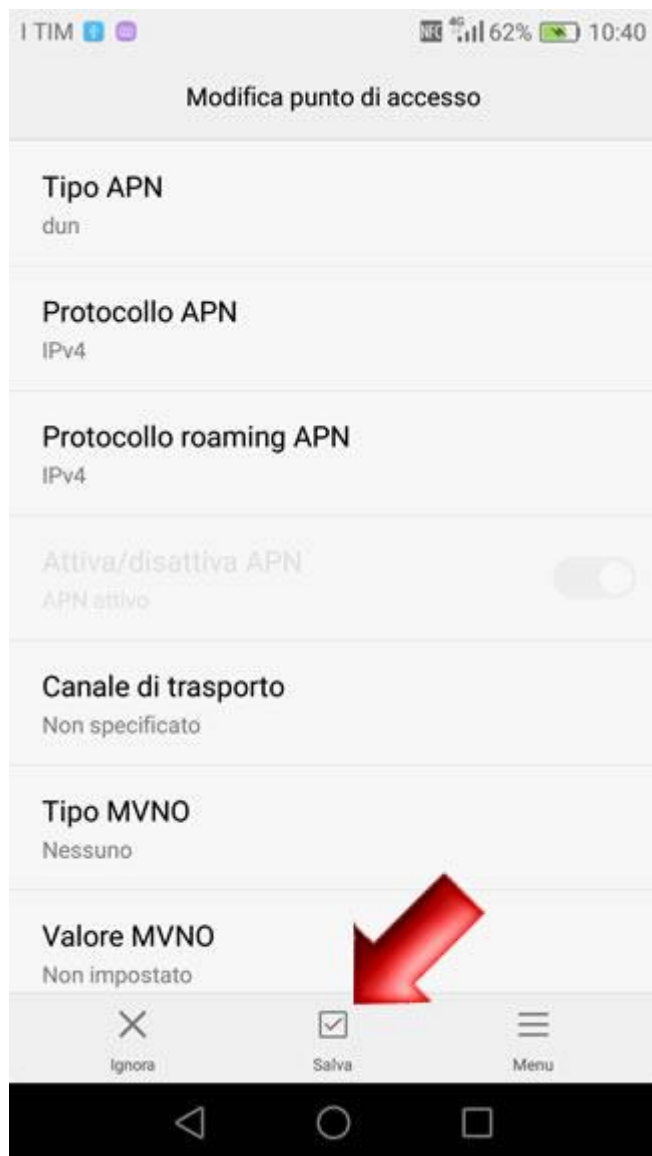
I TIM

NFC 4G 62% 10:40

Modifica punto di accesso

Tipo APN
dun

Protocollo APN
IPv4

Protocollo roaming APN
IPv4

Attiva/disattiva APN
APN attivo

Canale di trasporto
Non specificato

Tipo MVNO
Nessuno

Valore MVNO
Non impostato

Ignora

Salva

Menu